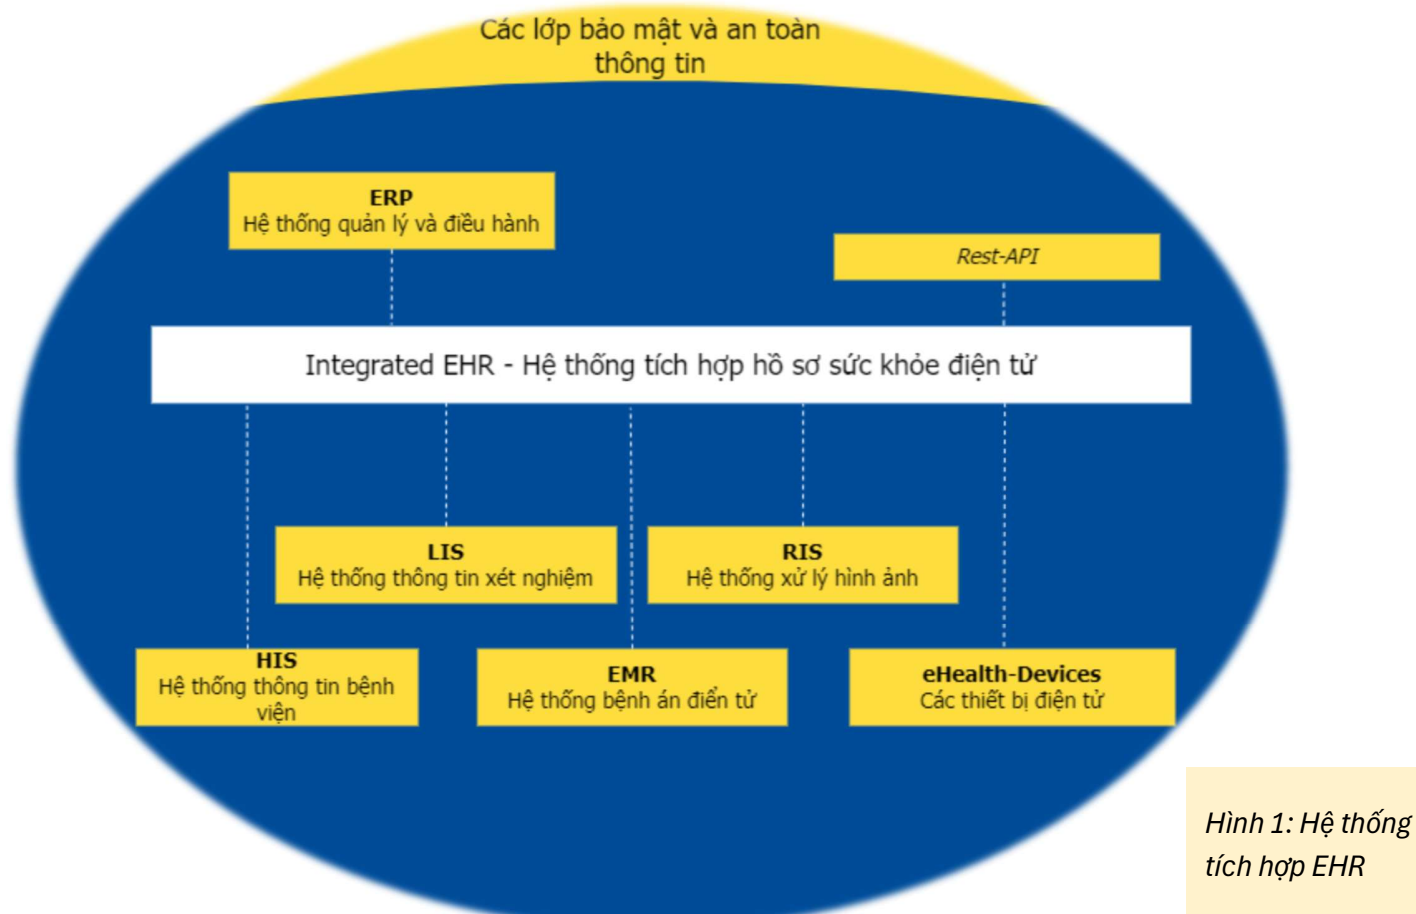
Các lớp bảo mật và an toàn thông tin

ERP
Hệ thống quản lý và điều hành

Rest-API

Integrated EHR - Hệ thống tích hợp hồ sơ sức khỏe điện tử

LIS
Hệ thống thông tin xét nghiệm

RIS
Hệ thống xử lý hình ảnh

HIS
Hệ thống thông tin bệnh viện

EMR
Hệ thống bệnh án điển tử

eHealth-Devices
Các thiết bị điện tử

Hình 1: Hệ thống tích hợp EHR